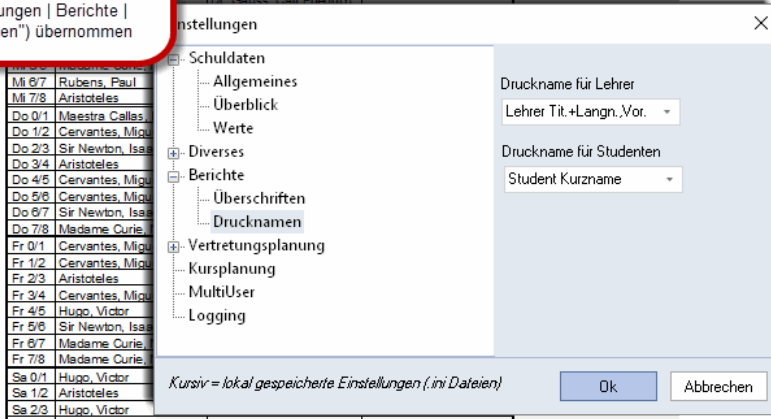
ungen | Berichte | en") übernommen

Mi 6/7 | Rubens, Paul
Mi 7/8 | Aristoteles
Do 0/1 | Maestra Callas,
Do 1/2 | Cervantes, Migu
Do 2/3 | Sir Newton, Isaa
Do 3/4 | Aristoteles
Do 4/5 | Cervantes, Migu
Do 5/6 | Cervantes, Migu
Do 6/7 | Sir Newton, Isaa
Do 7/8 | Madame Curie,
Fr 0/1 | Cervantes, Migu
Fr 1/2 | Cervantes, Migu
Fr 2/3 | Aristoteles
Fr 3/4 | Cervantes, Migu
Fr 4/5 | Hugo, Victor
Fr 5/6 | Sir Newton, Isaa
Fr 6/7 | Madame Curie,
Fr 7/8 | Madame Curie,
Sa 0/1 | Hugo, Victor
Sa 1/2 | Aristoteles
Sa 2/3 | Hugo, Victor

Einstellungen

Schuldaten
Allgemeines
Überblick
Werte
Diverses
Berichte
Überschriften
Drucknamen
Vertretungsplanung
Kursplanung
MultiUser
Logging

Druckname für Lehrer
Lehrer Tit.+Langn.,Vor.

Druckname für Studenten
Student Kurzname

Kursiv = lokal gespeicherte Einstellungen (.ini Dateien)

Ok
Abbrechen